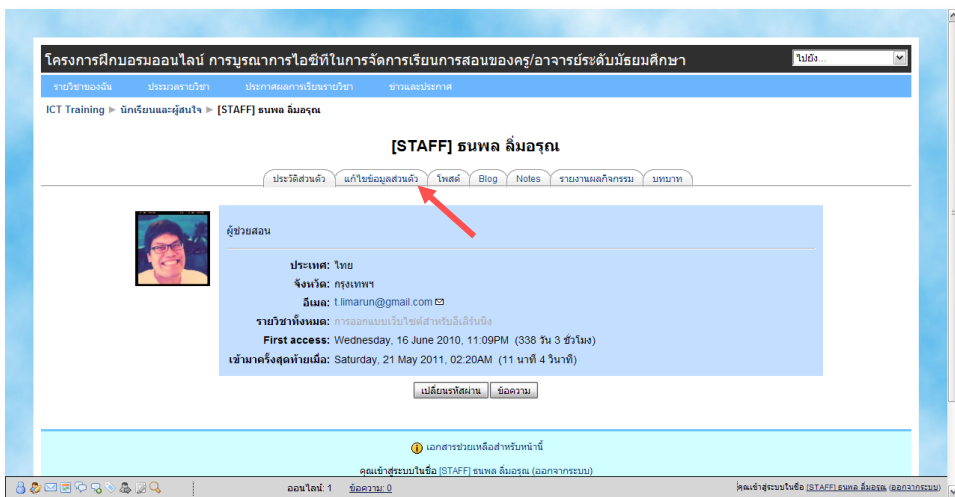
โครงการฝึกอบรมออนไลน์ การบูรณาการไอซีทีในการจัดการเรียนการสอนของครู/อาจารย์ระดับมัธยมศึกษา

ไปยัง...

รายวิชาของฉัน ประมวลรายวิชา ประกาศผลการเรียนรายวิชา ข่าวและประกาศ

ICT Training ▶ นักเรียนและผู้สนใจ ▶ [STAFF] ธนพล ลิ่มอรุณ

[STAFF] ธนพล ลิ่มอรุณ

ประวัติส่วนตัว | แก้ไขข้อมูลส่วนตัว | โพสต์ | Blog | Notes | รายงานผลกิจกรรม | บทบาท

ผู้ช่วยสอน

ประเทศ: ไทย
จังหวัด: กรุงเทพฯ
อีเมล: t.limarun@gmail.com
รายวิชาทั้งหมด: การออกแบบเว็บไซต์สำหรับอีเลิร์นนิ่ง
First access: Wednesday, 16 June 2010, 11:09PM (338 วัน 3 ชั่วโมง)
เข้ามาครั้งสุดท้ายเมื่อ: Saturday, 21 May 2011, 02:20AM (11 นาที 4 วินาที)

เปลี่ยนรหัสผ่าน | ข้อความ

เอกสารช่วยเหลือสำหรับหน้านี้

คุณเข้าสู่ระบบในชื่อ [STAFF] ธนพล ลิ่มอรุณ (ออกจากระบบ)

ออนไลน์: 1 ข้อความ: 0

คุณเข้าสู่ระบบในชื่อ [STAFF] ธนพล ลิ่มอรุณ (ออกจากระบบ)